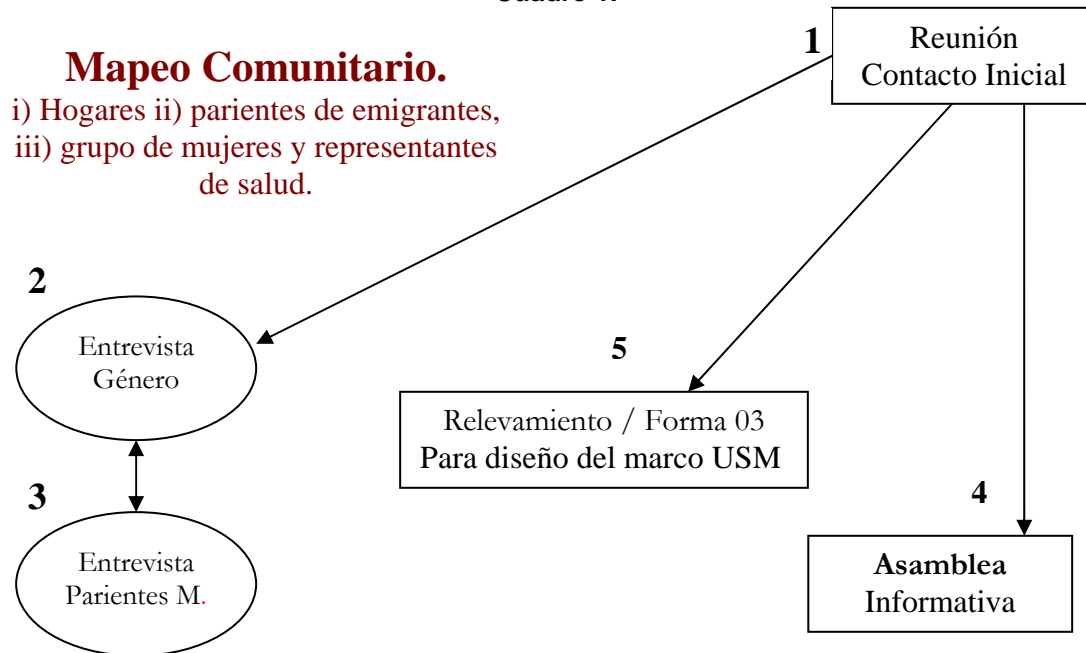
Mapeo Comunitario.
i) Hogares ii) parientes de emigrantes, iii) grupo de mujeres y representantes de salud.

1
Reunión Contacto Inicial

2
Entrevista Género

3
Entrevista Parientes M.

5
Relevamiento / Forma 03
Para diseño del marco USM

4
Asamblea Informativa